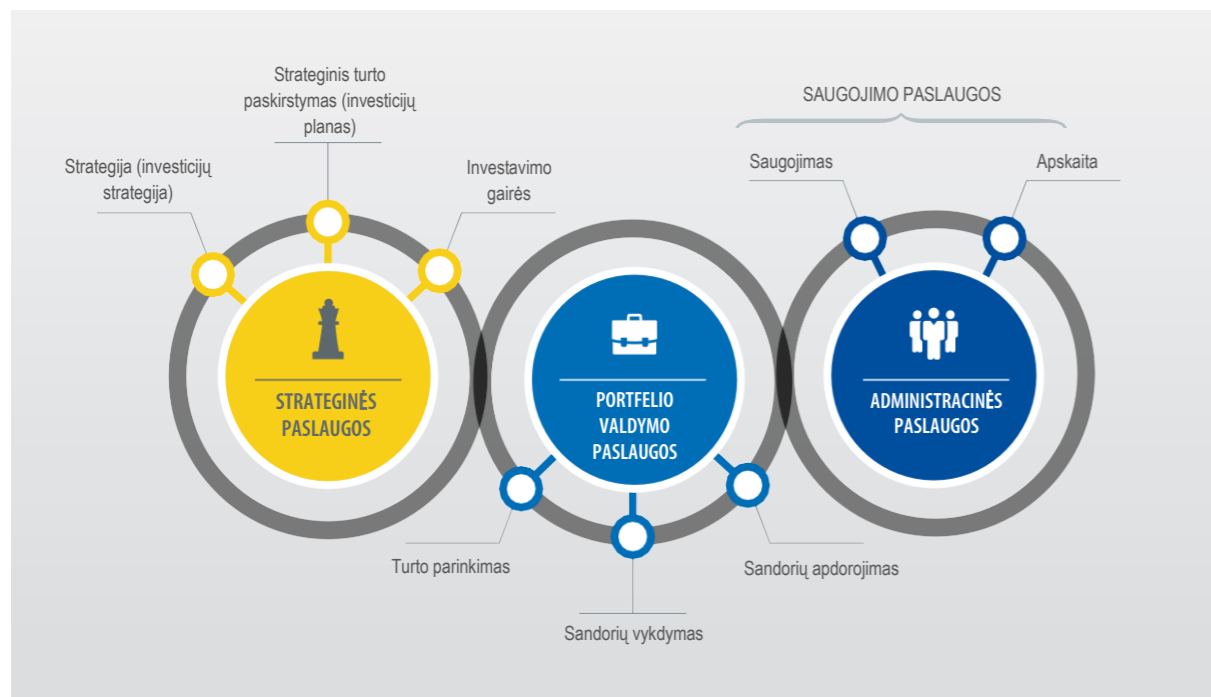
Strateginis turto paskirstymas (investicijų planas)

Strategija (investicijų strategija)

Investavimo gairės

SAUGOJIMO PASLAUGOS

Saugojimas

Apskaita

STRATEGINĖS PASLAUGOS

PORTFELIO VALDYMO PASLAUGOS

ADMINISTRACINĖS PASLAUGOS

Turto parinkimas

Sandorių apdorojimas

Sandorių vykdymas